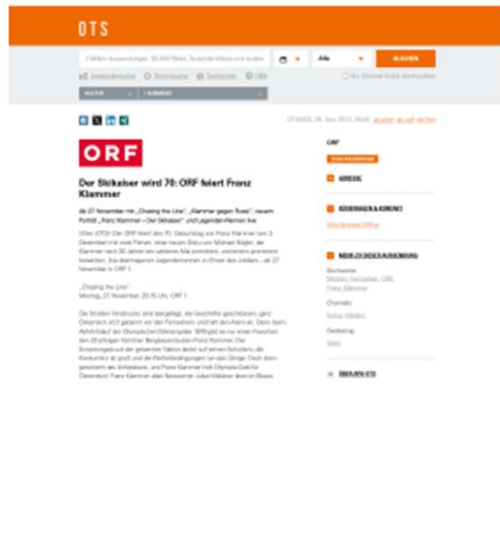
OTS

7 Millionen Aussendungen, 50.000 Bilder, Tausende Videos und Audios | Alle | SUCHEN

KULTUR | ORF

ORF

Der Skikaiser wird 70: ORF feiert Franz Klammer

Ab 27. November mit „Chasing the Line", „Klammer gegen Russi", neuem Porträt „Franz Klammer – Der Skikaiser" und Legenden-Rennen live

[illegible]

„Chasing the Line"
Montag, 27. November, 20.15 Uhr, ORF 1

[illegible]

ORF

ANREDE

KONTAKT

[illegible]

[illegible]

Stichworte

Medien, Fernsehen, ORF, Franz Klammer

Channel

Kultur, Medien

Geokategorie

Wien

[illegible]